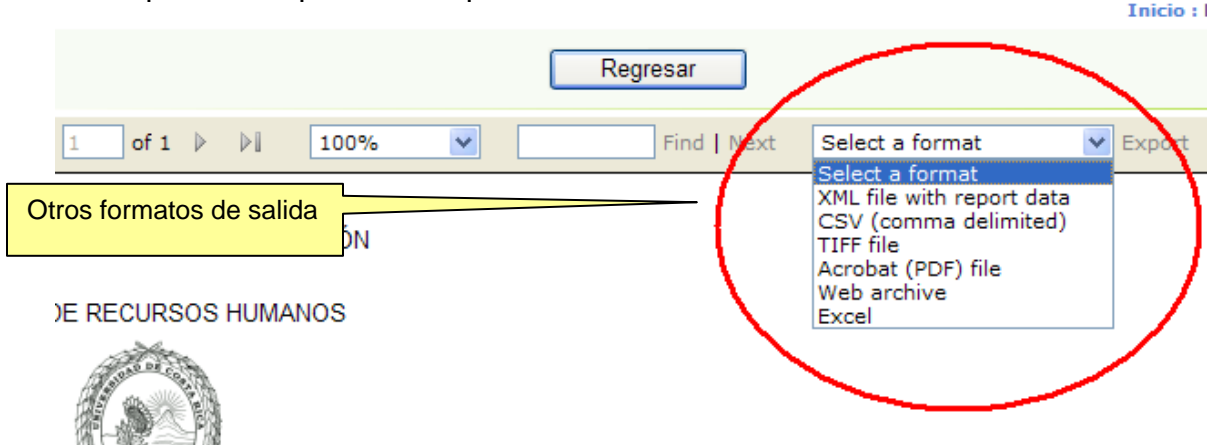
Inicio : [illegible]

Regresar

1 of 1

100%

Find | Next

Select a format

Export

Select a format
XML file with report data
CSV (comma delimited)
TIFF file
Acrobat (PDF) file
Web archive
Excel

Otros formatos de salida

ÓN

DE RECURSOS HUMANOS

UNIVERSIDAD DE COSTA RICA